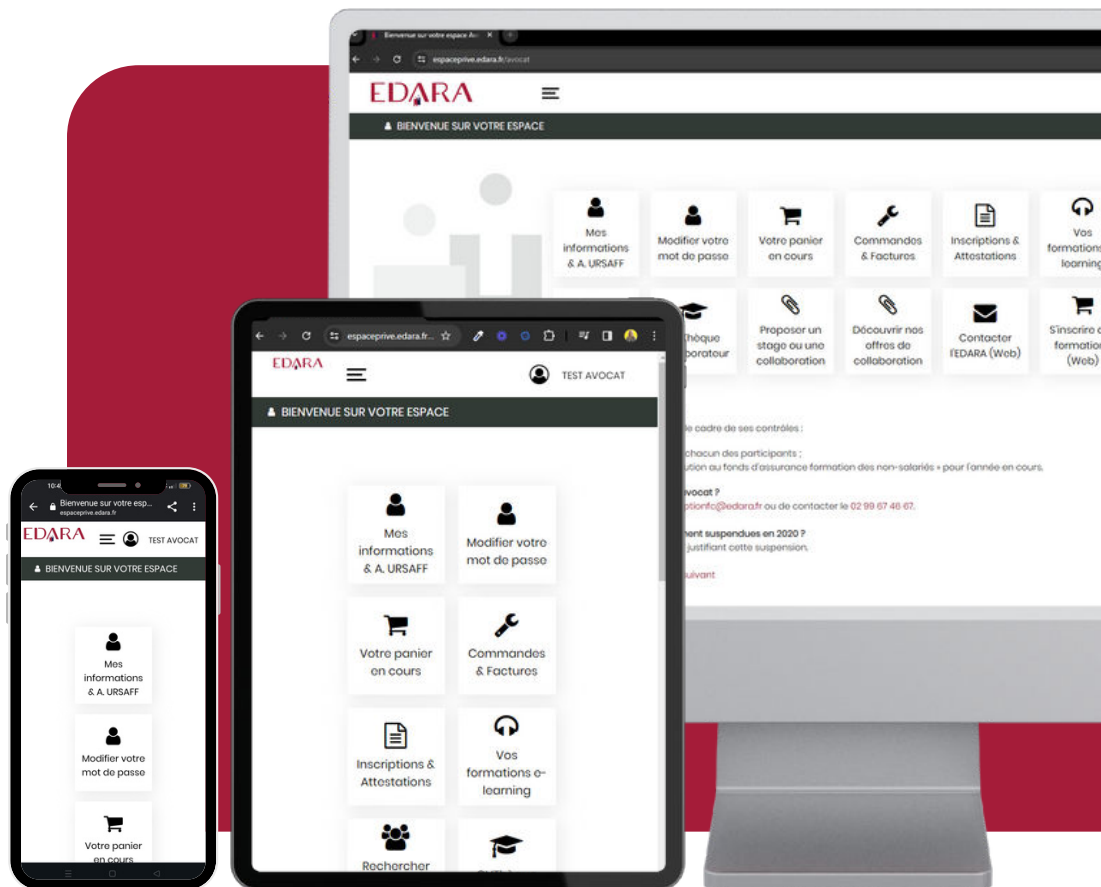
Bienvenue sur votre espace Av

espaceprive.edara.fr/avocat

EDARA

BIENVENUE SUR VOTRE ESPACE

Mes informations & A. URSAFF

Modifier votre mot de passe

Votre panier en cours

Commandes & Factures

Inscriptions & Attestations

Vos formations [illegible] learning

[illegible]thèque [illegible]borateur

Proposer un stage ou une collaboration

Découvrir nos offres de collaboration

Contacter l'EDARA (Web)

S'inscrire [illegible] formation (Web)

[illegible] cadre de ses contrôles :

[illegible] chacun des participants ;
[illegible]ution au fonds d'assurance formation des non-salariés » pour l'année en cours.

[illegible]vocat ?
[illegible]ptionfc@edara.fr ou de contacter le 02 99 67 46 67.

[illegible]ment suspendues en 2020 ?
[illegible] justifiant cette suspension.

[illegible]uivant

espaceprive.edara.fr...

EDARA

TEST AVOCAT

BIENVENUE SUR VOTRE ESPACE

Mes informations & A. URSAFF

Modifier votre mot de passe

Votre panier en cours

Commandes & Factures

Inscriptions & Attestations

Vos formations e-learning

Rechercher

10:4

Bienvenue sur votre esp...
espaceprive.edara.fr

EDARA

TEST AVOCAT

BIENVENUE SUR VOTRE ESPACE

Mes informations & A. URSAFF

Modifier votre mot de passe

Votre panier en cours